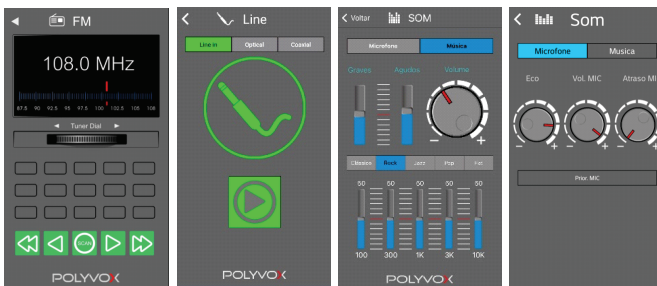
FM

108.0 MHz

87.5 90 92.5 95 97.5 100 102.5 105 108

◄ Tuner Dial ►

SCAN

POLYVOX

Line

Line in | Optical | Coaxial

POLYVOX

Voltar

SOM

Microfone | Música

Graves | Agudos | Volume

Clássico | Rock | Jazz | Pop | Flat

50 50 50 50 50

100 300 1K 3K 10K

POLYVOX

Som

Microfone | Musica

Eco | Vol. MIC | Atraso MI

Prior. MIC